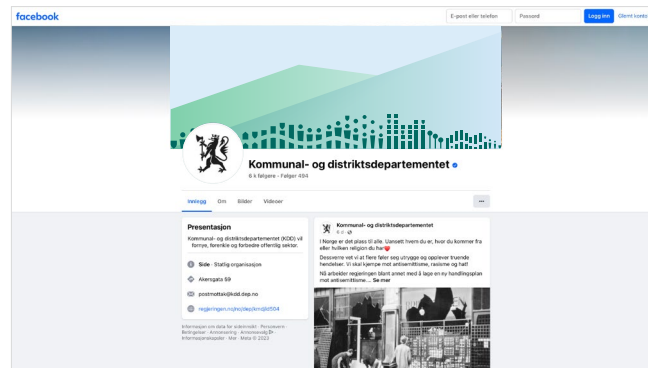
facebook

E-post eller telefon

Passord

Logg inn

Glemt konto

Kommunal- og distriktsdepartementet

6 k følgere · Følger 494

Innlegg Om Bilder Videoer

...

Presentasjon

Kommunal- og distriktsdepartementet (KDD) vil fornye, forenkle og forbedre offentlig sektor.

Side · Statlig organisasjon

Akersgata 59

postmottak@kdd.dep.no

regjeringen.no/no/dep/kmd/id504

Informasjon om data for sideinnsikt · Personvern · Betingelser · Annonsering · Annonsevalg · Informasjonskapsler · Mer · Meta © 2023

Kommunal- og distriktsdepartementet

6 d

I Norge er det plass til alle. Uansett hvem du er, hvor du kommer fra eller hvilken religion du har❤️

Dessverre vet vi at flere føler seg utrygge og opplever truende hendelser. Vi skal kjempe mot antisemittisme, rasisme og hat!

Nå arbeider regjeringen blant annet med å lage en ny handlingsplan mot antisemittisme... Se mer